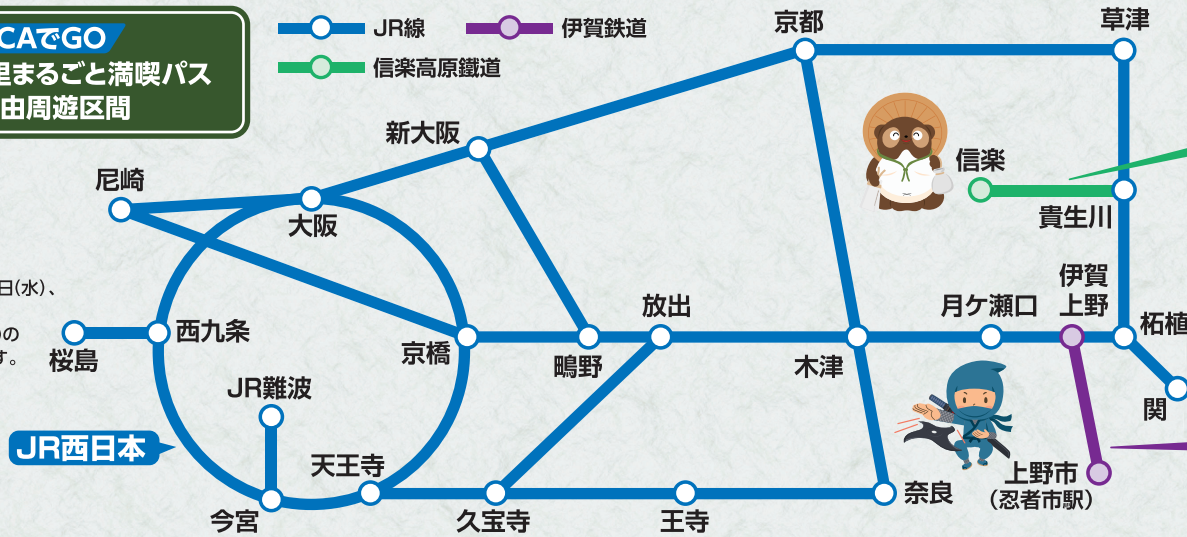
CAでGO
里まるごと満喫パス
由周遊区間

JR線
伊賀鉄道
信楽高原鐵道

京都
草津
新大阪
尼崎
大阪
信楽
貴生川
日(水)、
の
す。
伊賀上野
月ケ瀬口
放出
西九条
桜島
京橋
鴫野
木津
柘植
JR難波
関
JR西日本
天王寺
上野市
(忍者市駅)
奈良
今宮
久宝寺
王寺